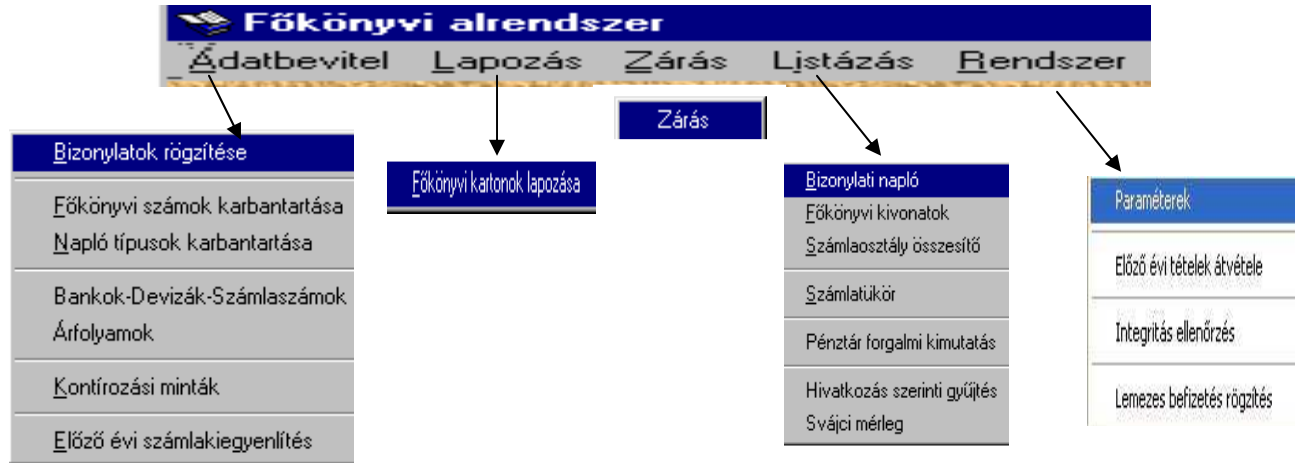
Főkönyvi alrendszer

Adatbevitel Lapozás Zárás Listázás Rendszer

Bizonylatok rögzítése

Főkönyvi számok karbantartása
Napló típusok karbantartása

Bankok-Devizák-Számlaszámok
Árfolyamok

Kontírozási minták

Előző évi számlakiegyenlítés

Főkönyvi kartonok lapozása

Zárás

Bizonylati napló
Főkönyvi kivonatok
Számlaosztály összesítő

Számlatükör

Pénztár forgalmi kimutatás

Hivatkozás szerinti gyűjtés
Svájci mérleg

Paraméterek

Előző évi tételek átvétele

Integritás ellenőrzés

Lemezes befizetés rögzítés